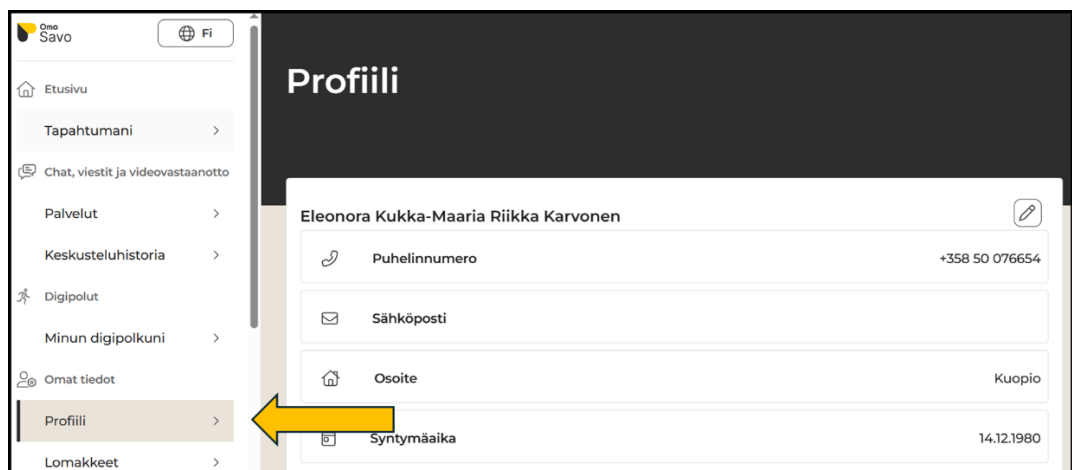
Oma Savo

Fi

Etusivu

Tapahtumani

Chat, viestit ja videovastaanotto

Palvelut

Keskusteluhistoria

Digipolut

Minun digipolkuni

Omat tiedot

Profiili

Lomakkeet

Profiili

Eleonora Kukka-Maaria Riikka Karvonen

Puhelinnumero +358 50 076654

Sähköposti

Osoite Kuopio

Syntymäaika 14.12.1980